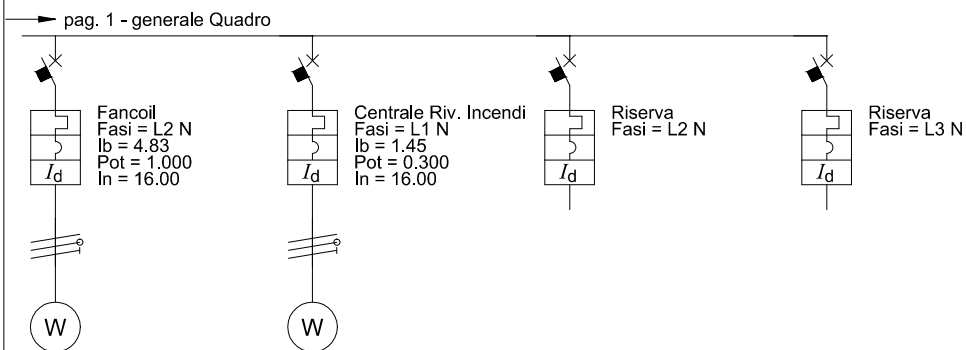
pag. 1 - generale Quadro

$I_d$

Fancoil
Fasi = L2 N
Ib = 4.83
Pot = 1.000
In = 16.00

W

$I_d$

Centrale Riv. Incendi
Fasi = L1 N
Ib = 1.45
Pot = 0.300
In = 16.00

W

$I_d$

Riserva
Fasi = L2 N

$I_d$

Riserva
Fasi = L3 N